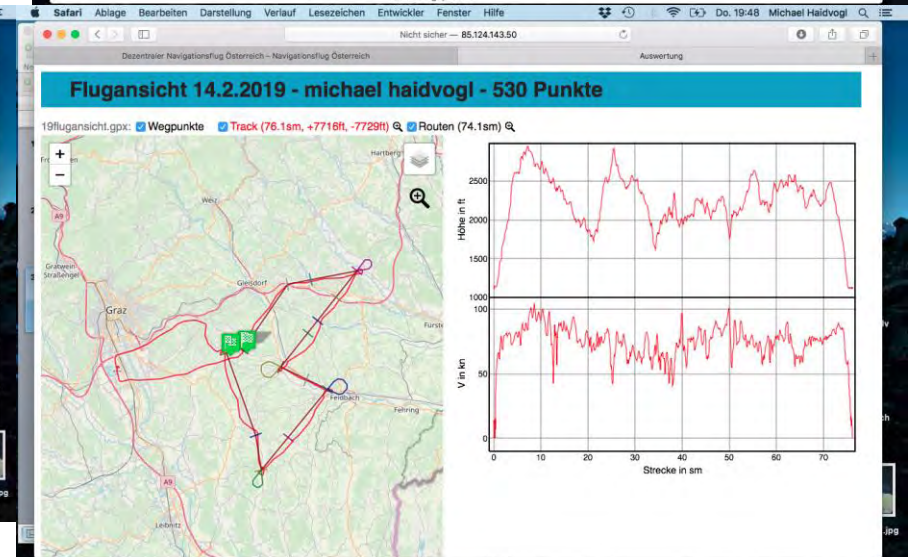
Safari Ablage Bearbeiten Darstellung Verlauf Lesezeichen Entwickler Fenster Hilfe

Do. 19:48 Michael Haidvogl

Nicht sicher — 85.124.143.50

Dezentraler Navigationsflug Österreich – Navigationsflug Österreich

Auswertung

Flugansicht 14.2.2019 - michael haidvogl - 530 Punkte

19flugansicht.gpx: Wegpunkte Track (76.1sm, +7716ft, -7729ft) Routen (74.1sm)

+
−

Hartberg
Weiz
Gratwein-Straßengel
Gleisdorf
Graz
Fürst
Feldbach
Fehring
Leibnitz
A9
A9

Höhe in ft
2500
2000
1500
1000

V in kn
100
50
0

0 10 20 30 40 50 60 70
Strecke in sm